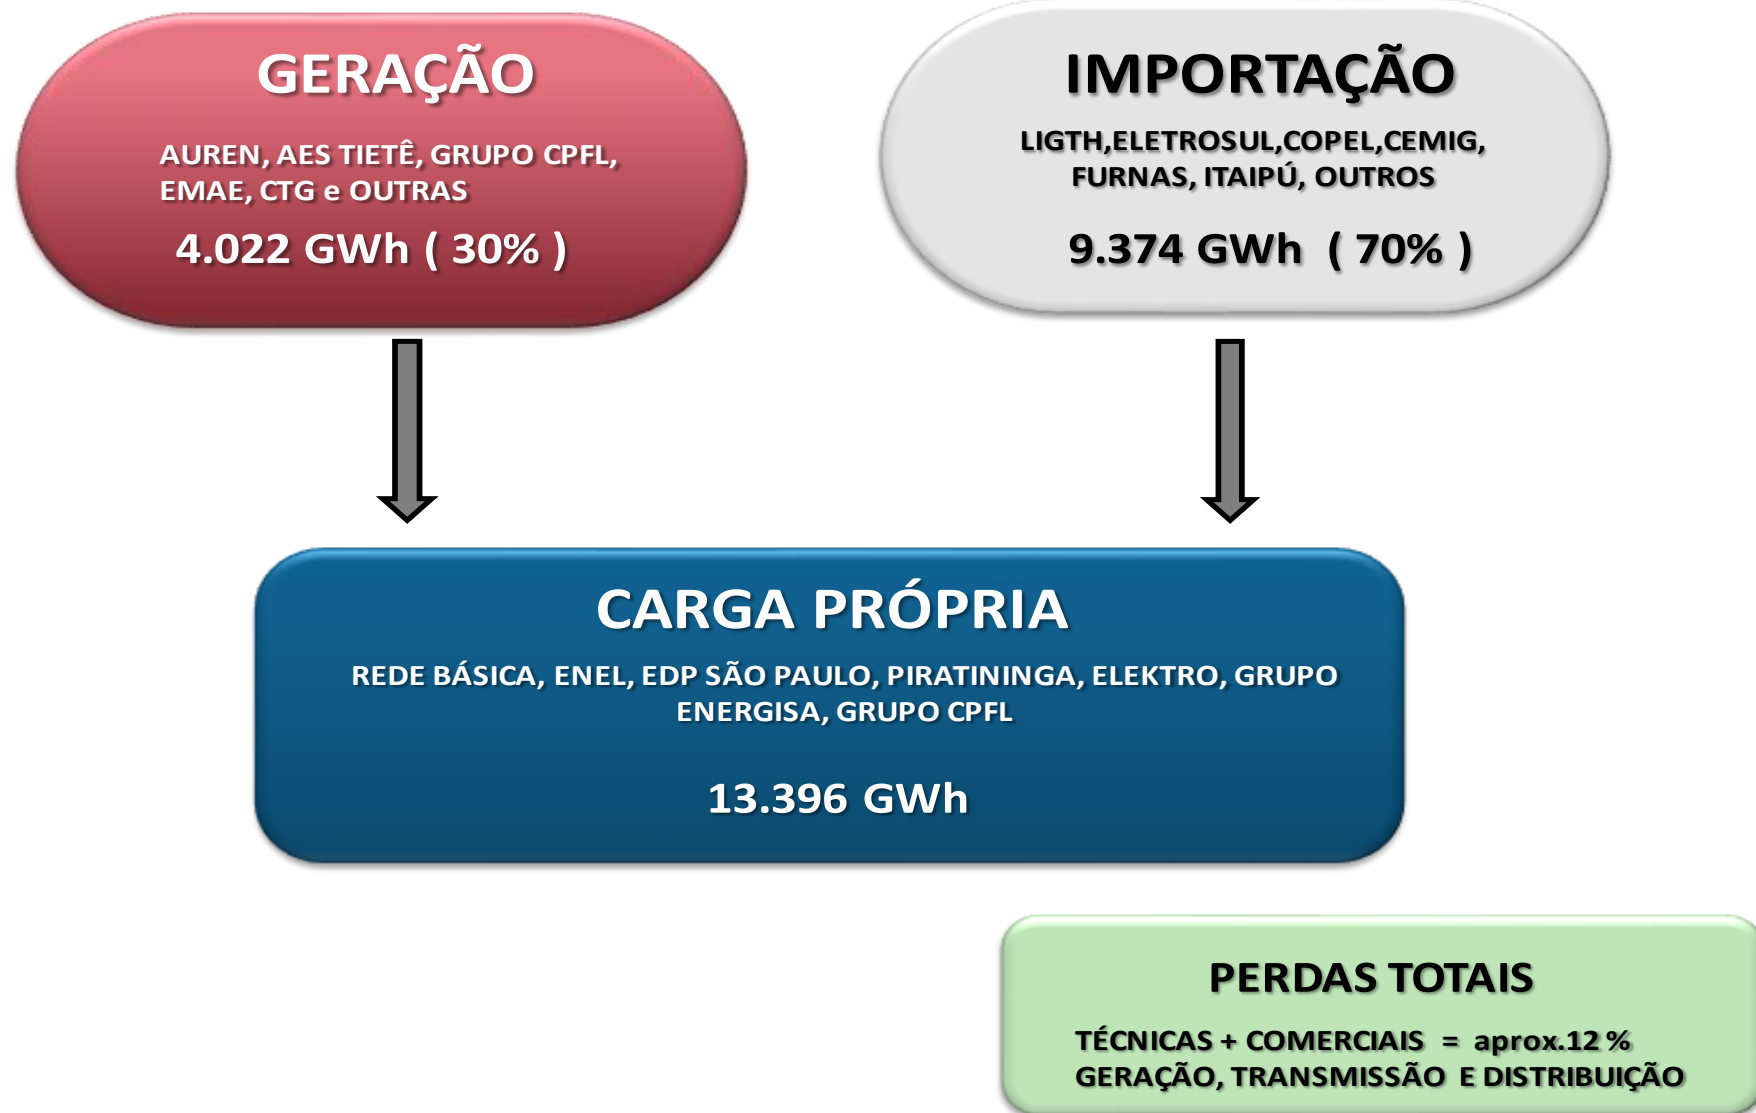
GERAÇÃO

AUREN, AES TIETÊ, GRUPO CPFL, EMAE, CTG e OUTRAS

4.022 GWh ( 30% )

IMPORTAÇÃO

LIGTH,ELETROSUL,COPEL,CEMIG, FURNAS, ITAIPÚ, OUTROS

9.374 GWh ( 70% )

CARGA PRÓPRIA

REDE BÁSICA, ENEL, EDP SÃO PAULO, PIRATININGA, ELEKTRO, GRUPO ENERGISA, GRUPO CPFL

13.396 GWh

PERDAS TOTAIS

TÉCNICAS + COMERCIAIS = aprox.12 %
GERAÇÃO, TRANSMISSÃO E DISTRIBUIÇÃO